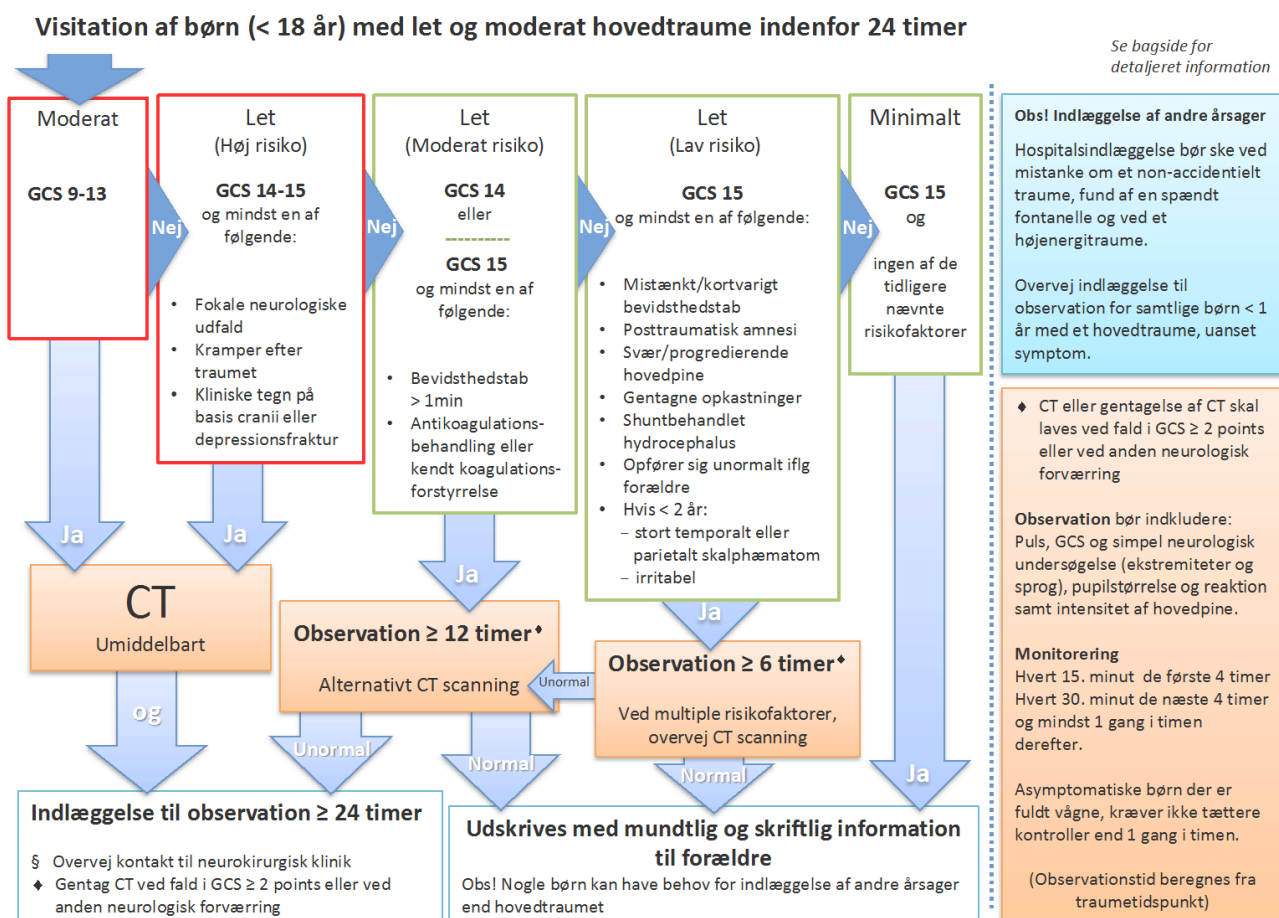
Visitation af børn (< 18 år) med let og moderat hovedtraume indenfor 24 timer

Se bagside for detaljeret information

Moderat

GCS 9-13

Nej

Let
(Høj risiko)

GCS 14-15
og mindst en af følgende:

• Fokale neurologiske udfald
• Kramper efter traumet
• Kliniske tegn på basis cranii eller depressionsfraktur

Nej

Let
(Moderat risiko)

GCS 14
eller

GCS 15
og mindst en af følgende:

• Bevidsthedstab > 1min
• Antikoagulationsbehandling eller kendt koagulationsforstyrrelse

Nej

Let
(Lav risiko)

GCS 15
og mindst en af følgende:

• Mistænkt/kortvarigt bevidsthedstab
• Posttraumatisk amnesi
• Svær/progredierende hovedpine
• Gentagne opkastninger
• Shuntbehandlet hydrocephalus
• Opfører sig unormalt iflg forældre
• Hvis < 2 år:
– stort temporalt eller parietalt skalphæmatom
– irritabel

Nej

Minimalt

GCS 15
og

ingen af de tidligere nævnte risikofaktorer

Obs! Indlæggelse af andre årsager

Hospitalsindlæggelse bør ske ved mistanke om et non-accidentielt traume, fund af en spændt fontanelle og ved et højenergitraume.

Overvej indlæggelse til observation for samtlige børn < 1 år med et hovedtraume, uanset symptom.

♦ CT eller gentagelse af CT skal laves ved fald i GCS ≥ 2 points eller ved anden neurologisk forværring

Observation bør indkludere:
Puls, GCS og simpel neurologisk undersøgelse (ekstremiteter og sprog), pupilstørrelse og reaktion samt intensitet af hovedpine.

Monitorering
Hvert 15. minut de første 4 timer
Hvert 30. minut de næste 4 timer og mindst 1 gang i timen derefter.

Asymptomatiske børn der er fuldt vågne, kræver ikke tættere kontroller end 1 gang i timen.

(Observationstid beregnes fra traumetidspunkt)

Ja

Ja

CT
Umiddelbart

Ja

Observation ≥ 12 timer♦
Alternativt CT scanning

Unormal

Ja

Observation ≥ 6 timer♦
Ved multiple risikofaktorer, overvej CT scanning

og

Unormal

Normal

Normal

Ja

Indlæggelse til observation ≥ 24 timer

§ Overvej kontakt til neurokirurgisk klinik
♦ Gentag CT ved fald i GCS ≥ 2 points eller ved anden neurologisk forværring

Udskrives med mundtlig og skriftlig information til forældre

Obs! Nogle børn kan have behov for indlæggelse af andre årsager end hovedtraumet